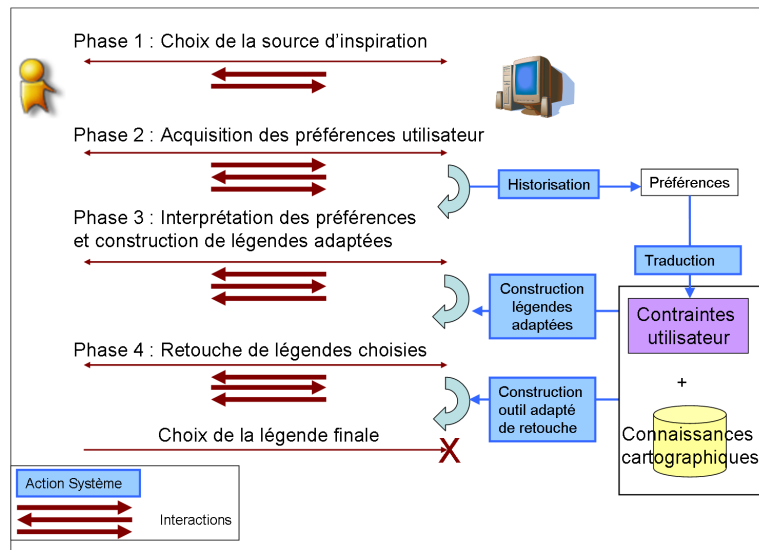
Phase 1 : Choix de la source d'inspiration

Phase 2 : Acquisition des préférences utilisateur

Historisation

Préférences

Phase 3 : Interprétation des préférences et construction de légendes adaptées

Traduction

Construction légendes adaptées

Contraintes utilisateur

Phase 4 : Retouche de légendes choisies

+

Construction outil adapté de retouche

Choix de la légende finale

X

Connaissances cartographiques

Action Système

Interactions